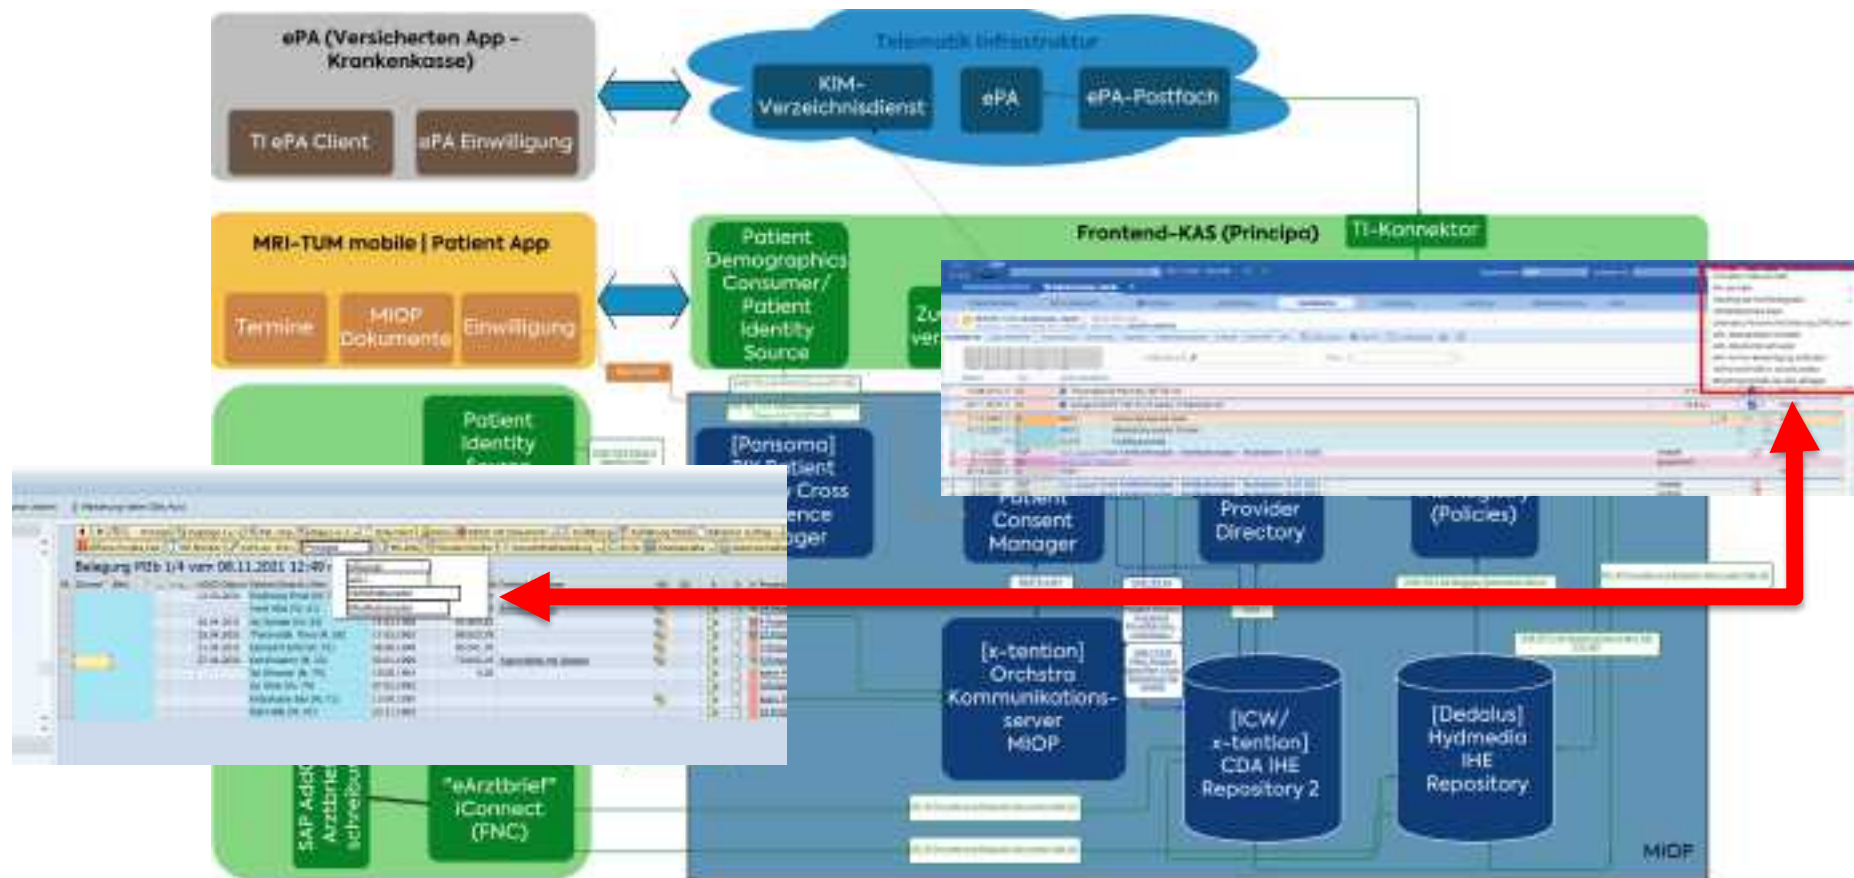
ePA (Versicherten App - Krankenkasse)

TI ePA Client

ePA Einwilligung

Telematik Infrastruktur

KIM-Verzeichnisdienst

ePA

ePA-Postfach

MRI-TUM mobile | Patient App

Termine

MIOP Dokumente

Einwilligung

Patient Demographics Consumer/ Patient Identity Source

Frontend-KAS (Principa)

TI-Konnektor

Zu ver

Patient Identity Source

[Ponsoma] PIX Patient Cross ence ger

Patient Consent Manager

Provider Directory

(Policies)

Belegung PIZb 1/4 vom 08.11.2021 12:40

[x-tention] Orchestra Kommunikations-server MIOP

[ICW/ x-tention] CDA IHE Repository 2

[Dedalus] Hydmedia IHE Repository

SAP Add Arztbrief schreibu

"eArztbrief" iConnect (FNC)

MIOP